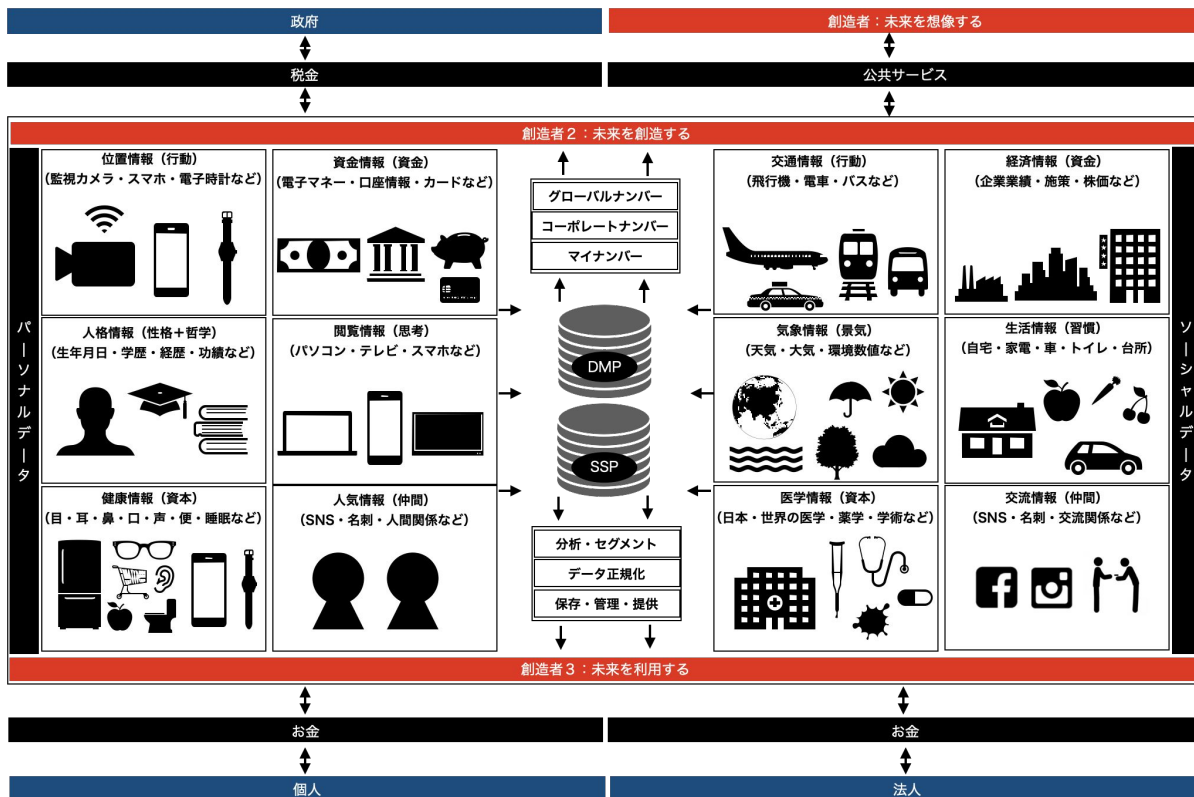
政府

創造者：未来を想像する

税金

公共サービス

創造者２：未来を創造する

パーソナルデータ

位置情報（行動）
（監視カメラ・スマホ・電子時計など）

資金情報（資金）
（電子マネー・口座情報・カードなど）

グローバルナンバー
コーポレートナンバー
マイナンバー

交通情報（行動）
（飛行機・電車・バスなど）

経済情報（資金）
（企業業績・施策・株価など）

ソーシャルデータ

人格情報（性格＋哲学）
（生年月日・学歴・経歴・功績など）

閲覧情報（思考）
（パソコン・テレビ・スマホなど）

DMP

SSP

気象情報（景気）
（天気・大気・環境数値など）

生活情報（習慣）
（自宅・家電・車・トイレ・台所）

健康情報（資本）
（目・耳・鼻・口・声・便・睡眠など）

人気情報（仲間）
（SNS・名刺・人間関係など）

分析・セグメント
データ正規化
保存・管理・提供

医学情報（資本）
（日本・世界の医学・薬学・学術など）

交流情報（仲間）
（SNS・名刺・交流関係など）

創造者３：未来を利用する

お金

お金

個人

法人